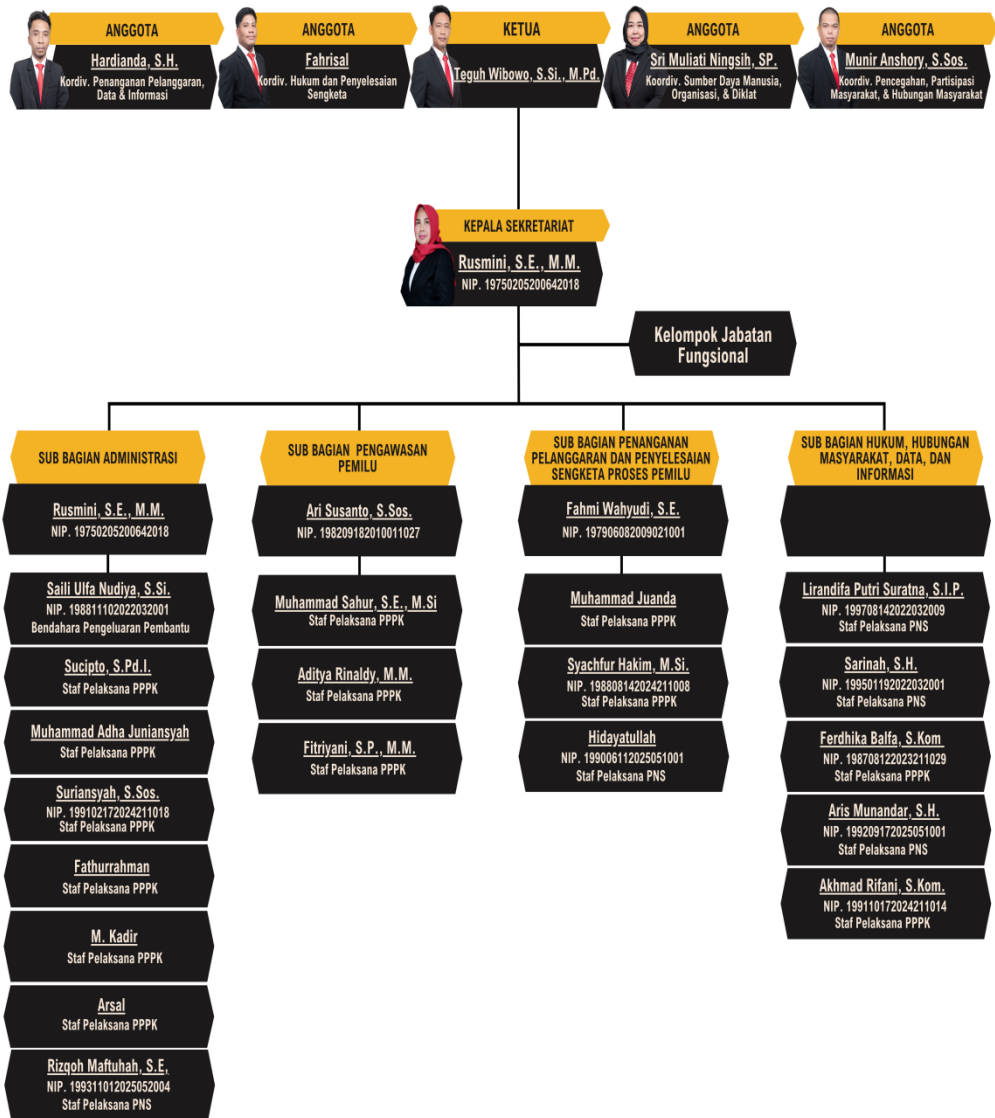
ANGGOTA
Hardianda, S.H.
Kordiv. Penanganan Pelanggaran, Data & Informasi

ANGGOTA
Fahrisal
Kordiv. Hukum dan Penyelesaian Sengketa

KETUA
Teguh Wibowo, S.Si., M.Pd.

ANGGOTA
Sri Muliati Ningsih, SP.
Koordiv. Sumber Daya Manusia, Organisasi, & Diklat

ANGGOTA
Munir Anshory, S.Sos.
Koordiv. Pencegahan, Partisipasi Masyarakat, & Hubungan Masyarakat

KEPALA SEKRETARIAT
Rusmini, S.E., M.M.
NIP. 19750205200642018

Kelompok Jabatan Fungsional

SUB BAGIAN ADMINISTRASI
Rusmini, S.E., M.M.
NIP. 19750205200642018

Saili Ulfa Nudiya, S.Si.
NIP. 198811102022032001
Bendahara Pengeluaran Pembantu

Sucipto, S.Pd.I.
Staf Pelaksana PPPK

Muhammad Adha Juniansyah
Staf Pelaksana PPPK

Suriansyah, S.Sos.
NIP. 199102172024211018
Staf Pelaksana PPPK

Fathurrahman
Staf Pelaksana PPPK

M. Kadir
Staf Pelaksana PPPK

Arsal
Staf Pelaksana PPPK

Rizqoh Maftuhah, S.E.
NIP. 199311012025052004
Staf Pelaksana PNS

SUB BAGIAN PENGAWASAN PEMILU
Ari Susanto, S.Sos.
NIP. 198209182010011027

Muhammad Sahur, S.E., M.Si
Staf Pelaksana PPPK

Aditya Rinaldy, M.M.
Staf Pelaksana PPPK

Fitriyani, S.P., M.M.
Staf Pelaksana PPPK

SUB BAGIAN PENANGANAN PELANGGARAN DAN PENYELESAIAN SENGKETA PROSES PEMILU
Fahmi Wahyudi, S.E.
NIP. 197906082009021001

Muhammad Juanda
Staf Pelaksana PPPK

Syachfur Hakim, M.Si.
NIP. 198808142024211008
Staf Pelaksana PPPK

Hidayatullah
NIP. 199006112025051001
Staf Pelaksana PNS

SUB BAGIAN HUKUM, HUBUNGAN MASYARAKAT, DATA, DAN INFORMASI

Lirandifa Putri Suratna, S.I.P.
NIP. 199708142022032009
Staf Pelaksana PNS

Sarinah, S.H.
NIP. 199501192022032001
Staf Pelaksana PNS

Ferdhika Balfa, S.Kom
NIP. 198708122023211029
Staf Pelaksana PPPK

Aris Munandar, S.H.
NIP. 199209172025051001
Staf Pelaksana PNS

Akhmad Rifani, S.Kom.
NIP. 199110172024211014
Staf Pelaksana PPPK